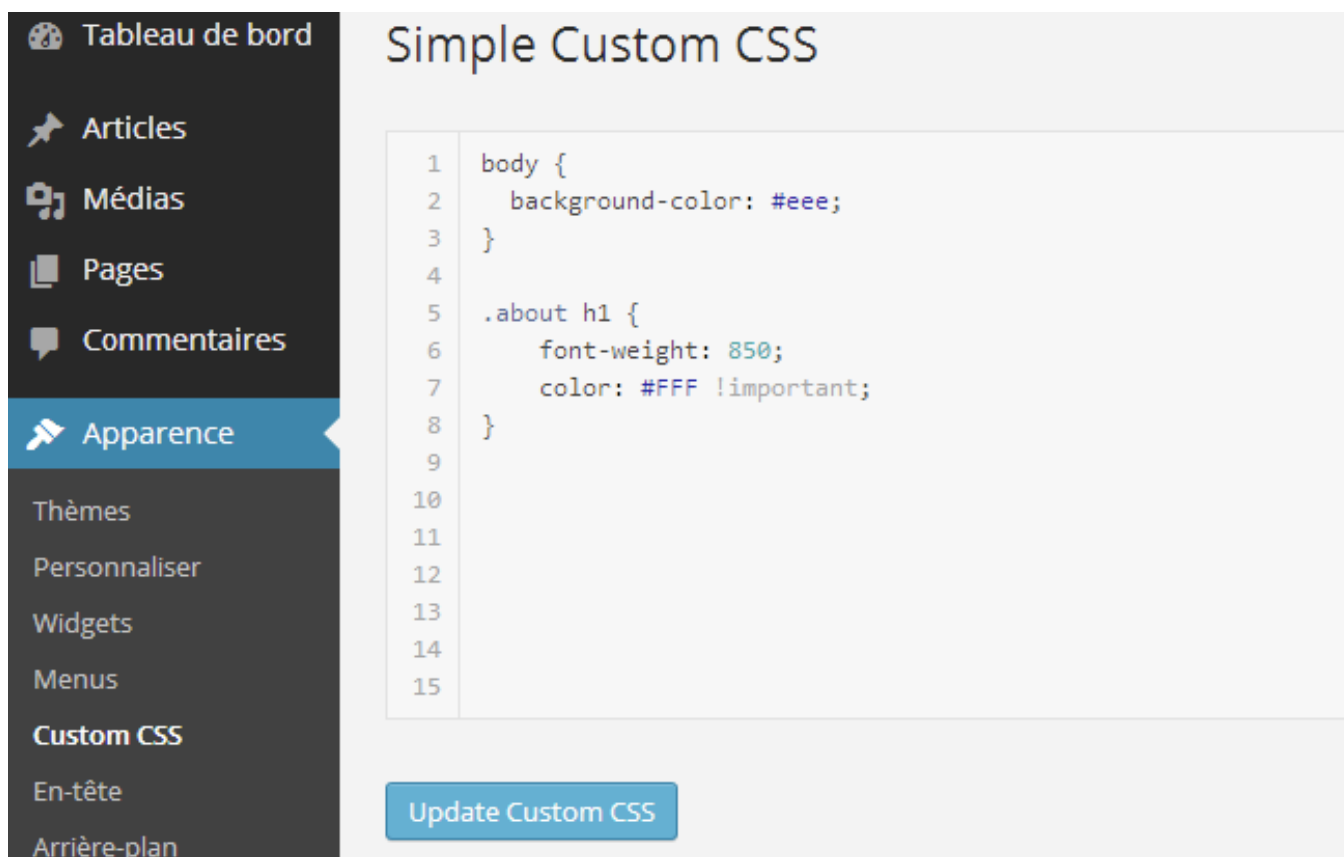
Tableau de bord
Articles
Médias
Pages
Commentaires
Apparence
Thèmes
Personnaliser
Widgets
Menus
Custom CSS
En-tête
Arrière-plan

Simple Custom CSS

1 body {
2 background-color: #eee;
3 }
4
5 .about h1 {
6 font-weight: 850;
7 color: #FFF !important;
8 }
9
10
11
12
13
14
15

Update Custom CSS